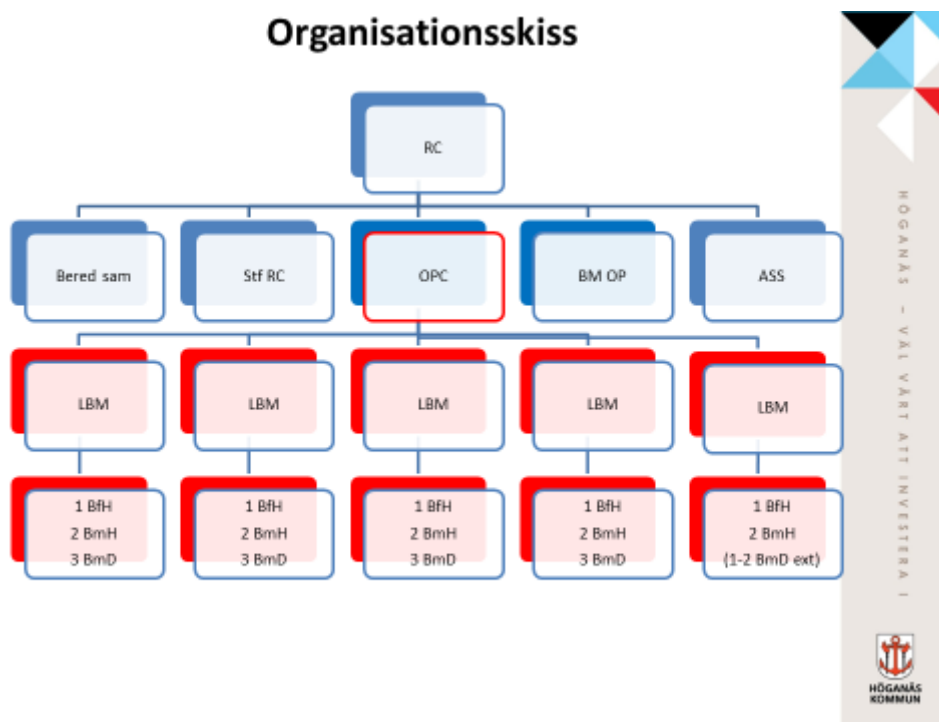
Organisationsskiss

RC

Bered sam

Stf RC

OPC

BM OP

ASS

LBM

LBM

LBM

LBM

LBM

1 BfH
2 BmH
3 BmD

1 BfH
2 BmH
3 BmD

1 BfH
2 BmH
3 BmD

1 BfH
2 BmH
3 BmD

1 BfH
2 BmH
(1-2 BmD ext)

HÖGANÄS – VÅL VÄRT ATT INVESTERA I

HÖGANÄS KOMMUN